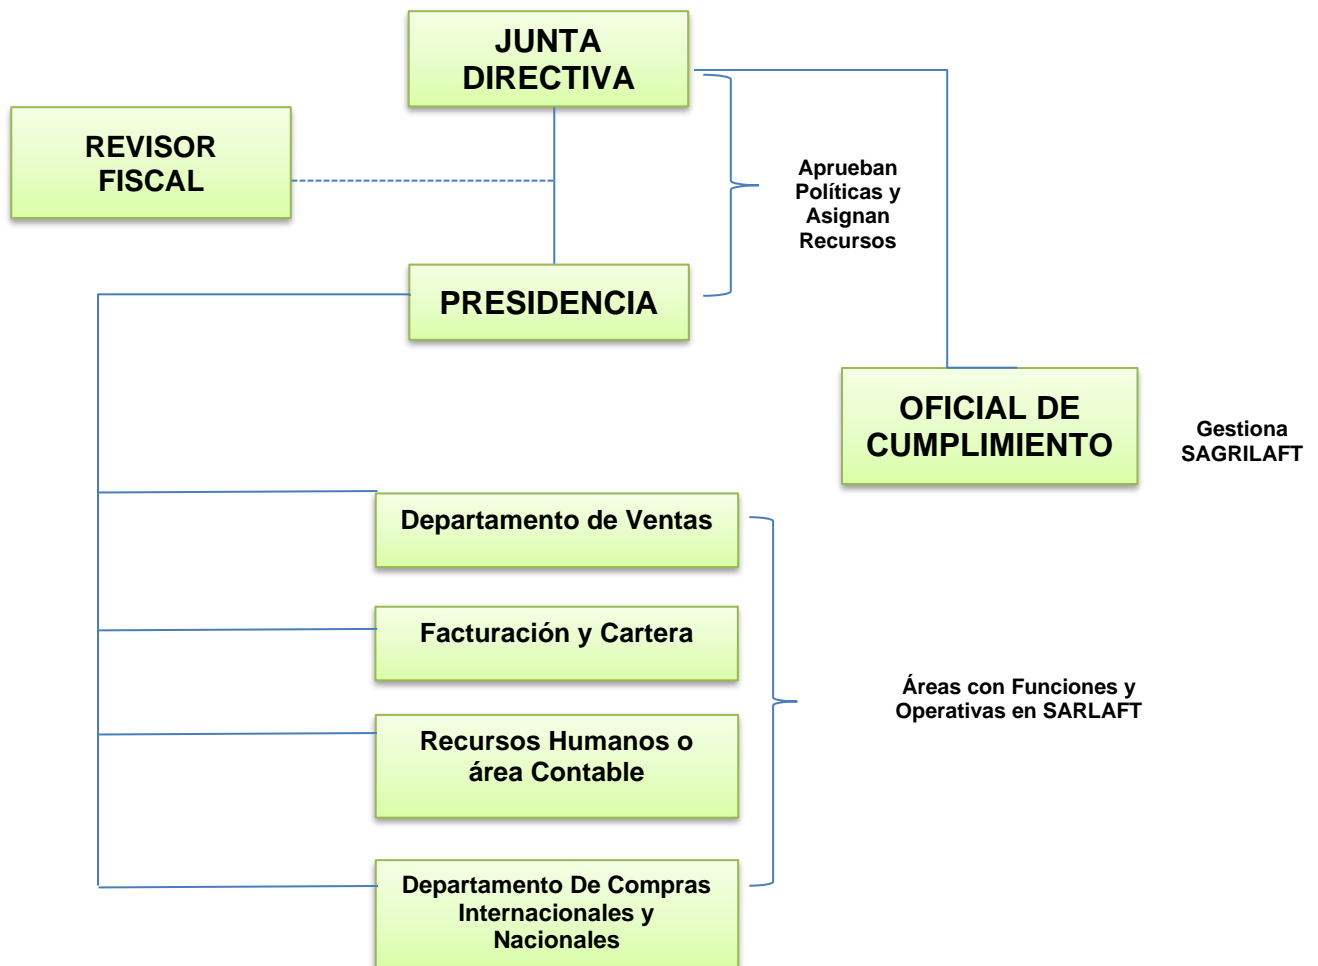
JUNTA DIRECTIVA

REVISOR FISCAL

Aprueban Políticas y Asignan Recursos

PRESIDENCIA

OFICIAL DE CUMPLIMIENTO

Gestiona SAGRILAFT

Departamento de Ventas

Facturación y Cartera

Recursos Humanos o área Contable

Departamento De Compras Internacionales y Nacionales

Áreas con Funciones y Operativas en SARLAFT